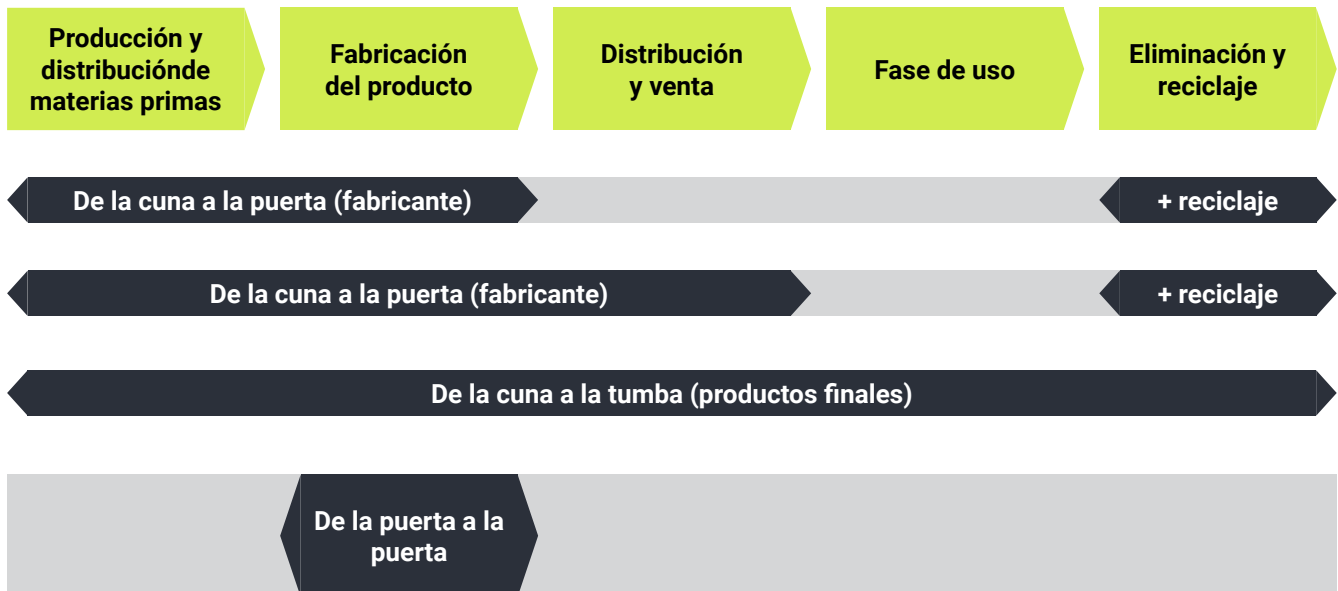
Producción y distribucióndе materias primas

Fabricación del producto

Distribución y venta

Fase de uso

Eliminación y reciclaje

De la cuna a la puerta (fabricante)

+ reciclaje

De la cuna a la puerta (fabricante)

+ reciclaje

De la cuna a la tumba (productos finales)

De la puerta a la puerta